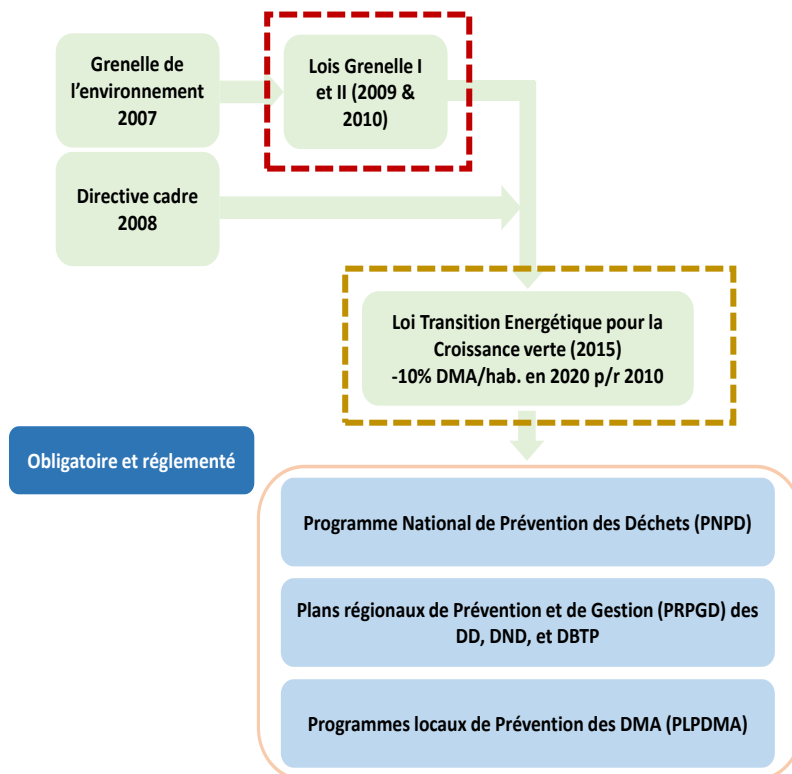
Grenelle de l’environnement 2007

Lois Grenelle I et II (2009 & 2010)

Directive cadre 2008

Loi Transition Energétique pour la Croissance verte (2015)
-10% DMA/hab. en 2020 p/r 2010

Obligatoire et réglementé

Programme National de Prévention des Déchets (PNPD)

Plans régionaux de Prévention et de Gestion (PRPGD) des DD, DND, et DBTP

Programmes locaux de Prévention des DMA (PLPDMA)